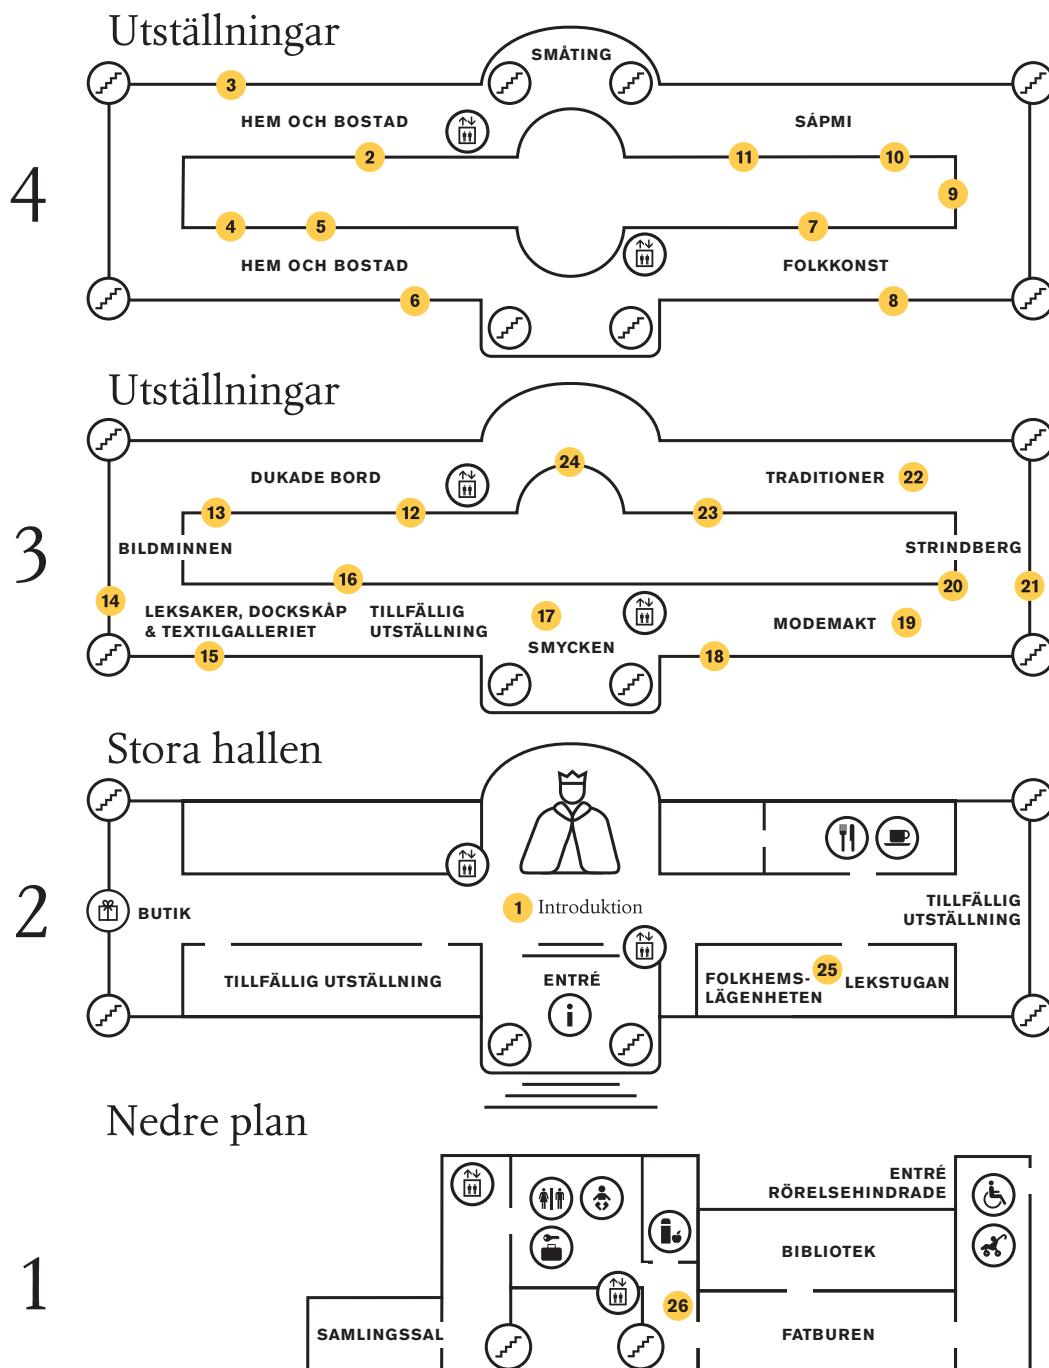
Utställningar

4

SMÅTING

3

HEM OCH BOSTAD

SÁPMI

2

11

10

9

4

5

7

HEM OCH BOSTAD

FOLKKONST

6

8

Utställningar

3

24

DUKADE BORD

TRADITIONER

22

13

12

23

BILDMINNEN

STRINDBERG

16

20

21

14

LEKSAKER, DOCKSKÅP & TEXTILGALLERIET

TILLFÄLLIG UTSTÄLLNING

17

MODEMAKT

19

15

SMYCKEN

18

Stora hallen

2

BUTIK

1 Introduktion

TILLFÄLLIG UTSTÄLLNING

TILLFÄLLIG UTSTÄLLNING

ENTRÉ

FOLKHEMS-LÄGENHETEN

25

LEKSTUGAN

Nedre plan

1

ENTRÉ RÖRELSEHINDRADE

BIBLIOTEK

26

SAMLINGSSAL

FATBUREN